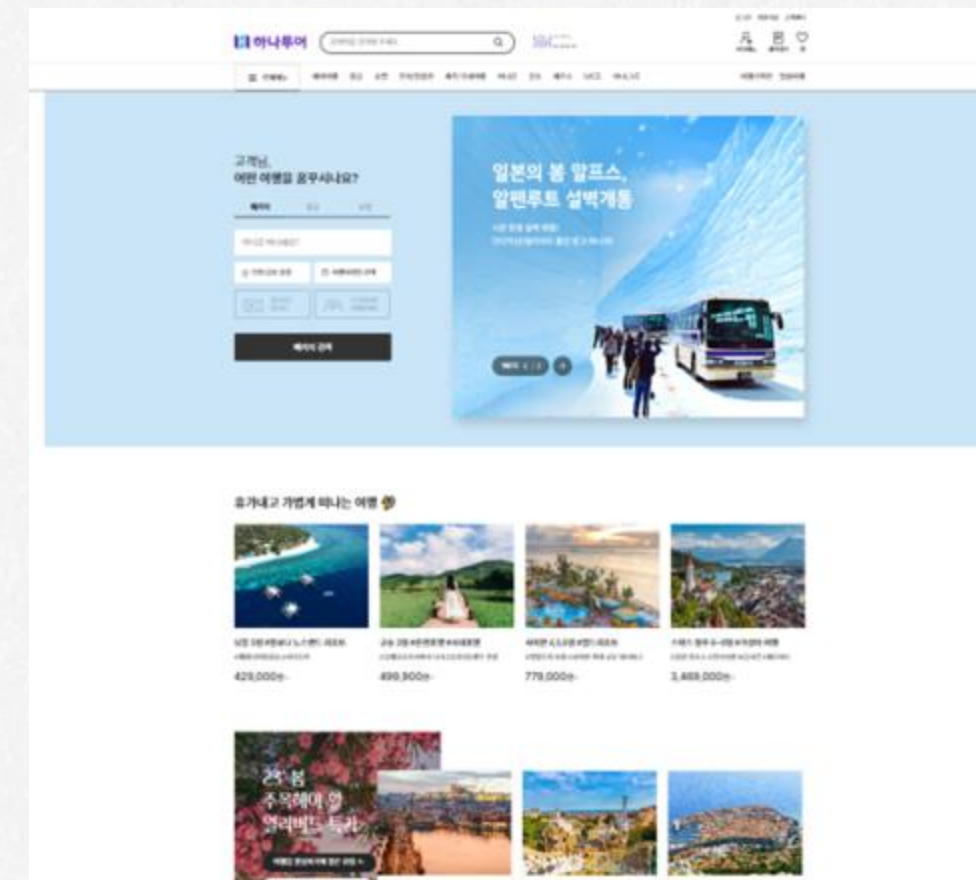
하나투어

고객님,
어떤 여행을 꿈꾸시나요?

해외여행 검색

일본의 봄 알프스,
알펜루트 설벽개통

휴가내고 가볍게 떠나는 여행

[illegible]
429,000원~

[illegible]
499,900원~

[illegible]
779,000원~

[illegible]
3,469,000원~

2024 봄
주목해야 할
셀러브리티 투어